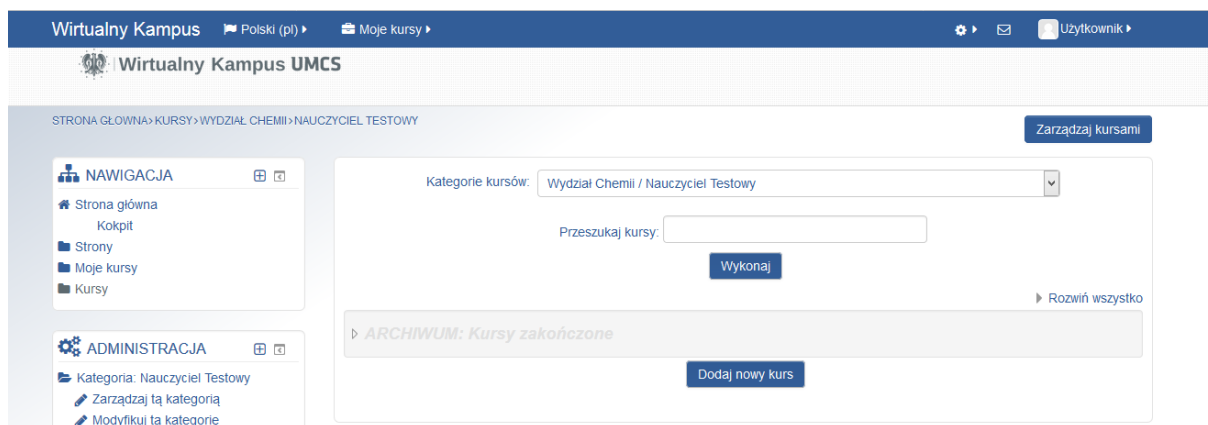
Wirtualny Kampus Polski (pl) Moje kursy Użytkownik

Wirtualny Kampus UMCS

STRONA GŁOWNA > KURSY > WYDZIAŁ CHEMII > NAUCZYCIEL TESTOWY

Zarządzaj kursami

NAWIGACJA

Strona główna
Kokpit
Strony
Moje kursy
Kursy

ADMINISTRACJA

Kategoria: Nauczyciel Testowy
Zarządzaj tą kategorią
Modyfikuj tą kategorię

Kategorie kursów: Wydział Chemii / Nauczyciel Testowy

Przeszukaj kursy:

Wykonaj

Rozwiń wszystko

ARCHIWUM: Kursy zakończone

Dodaj nowy kurs